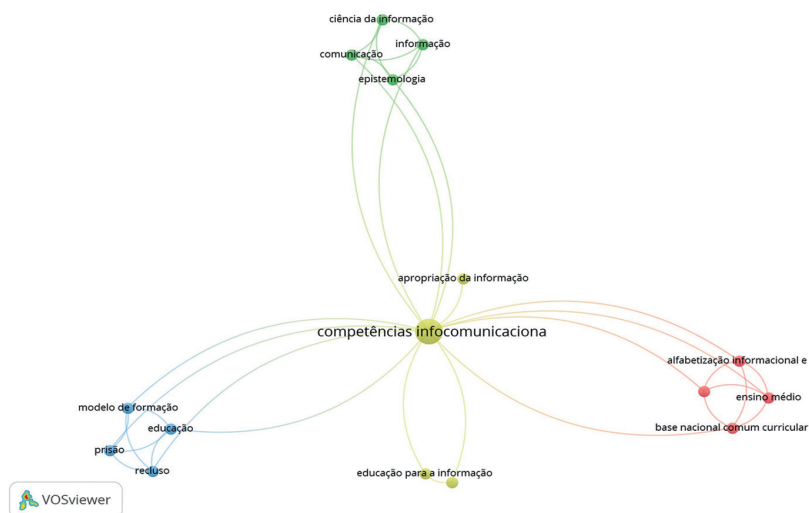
ciência da informação
informação
comunicação
epistemologia
apropriação da informação
competências infocomunicaciona
alfabetização informacional e
ensino médio
base nacional comum curricular
modelo de formação
educação
prisão
recluso
educação para a informação
VOSviewer